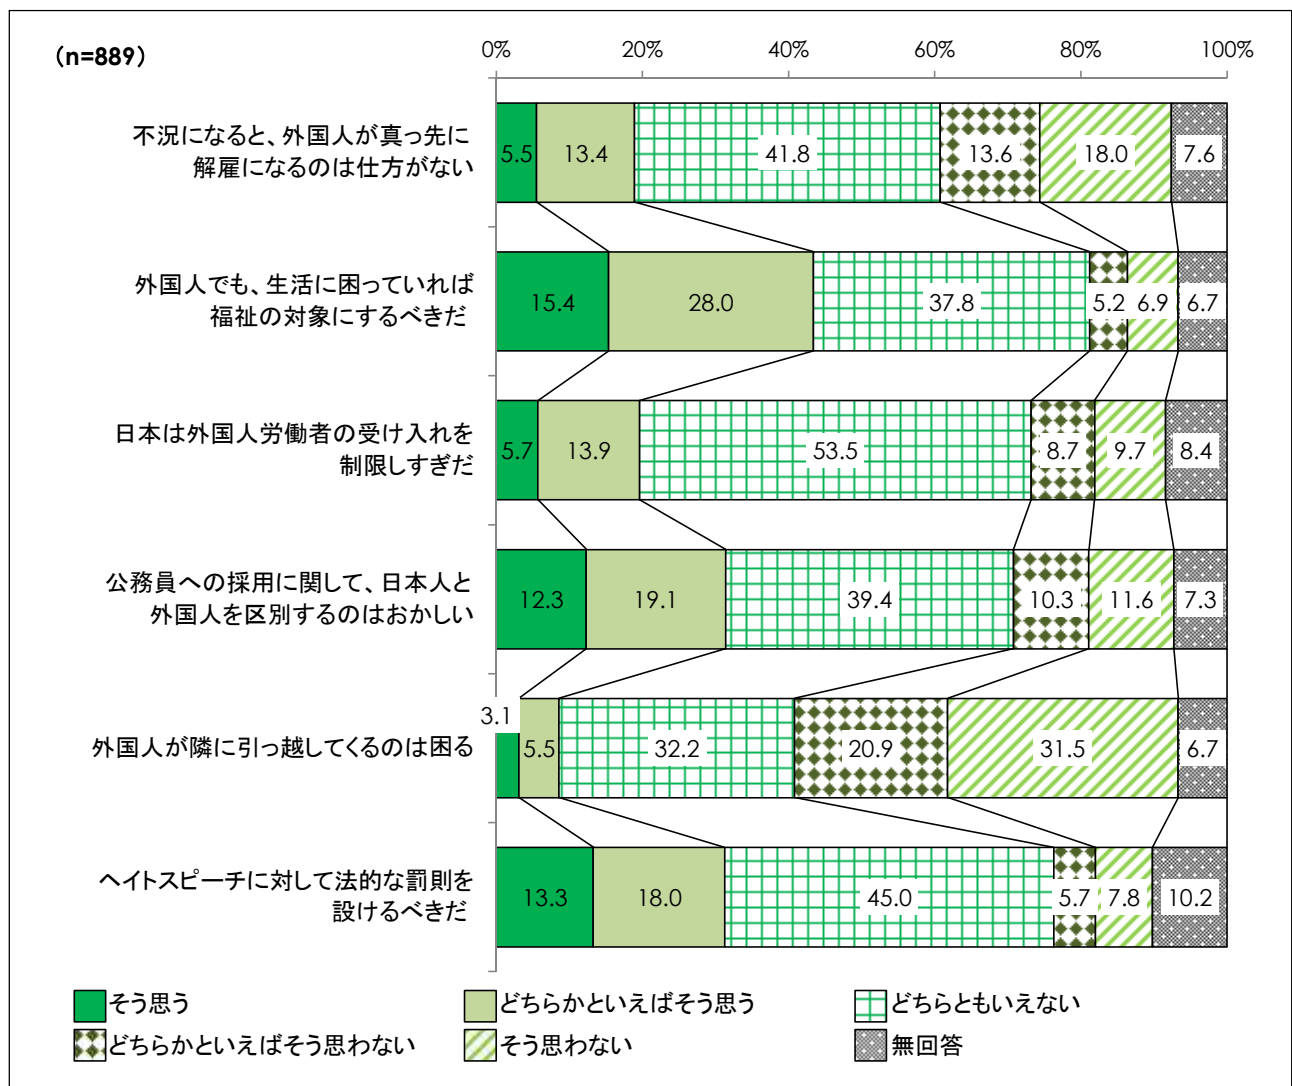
(n=889)

0% 20% 40% 60% 80% 100%

| | そう思う | どちらかといえばそう思う | どちらともいえない | どちらかといえばそう思わない | そう思わない | 無回答 |
|---|---|---|---|---|---|---|
| 不況になると、外国人が真っ先に解雇になるのは仕方がない | 5.5 | 13.4 | 41.8 | 13.6 | 18.0 | 7.6 |
| 外国人でも、生活に困っていれば福祉の対象にするべきだ | 15.4 | 28.0 | 37.8 | 5.2 | 6.9 | 6.7 |
| 日本は外国人労働者の受け入れを制限しすぎだ | 5.7 | 13.9 | 53.5 | 8.7 | 9.7 | 8.4 |
| 公務員への採用に関して、日本人と外国人を区別するのはおかしい | 12.3 | 19.1 | 39.4 | 10.3 | 11.6 | 7.3 |
| 外国人が隣に引っ越してくるのは困る | 3.1 | 5.5 | 32.2 | 20.9 | 31.5 | 6.7 |
| ヘイトスピーチに対して法的な罰則を設けるべきだ | 13.3 | 18.0 | 45.0 | 5.7 | 7.8 | 10.2 |

そう思う
どちらかといえばそう思う
どちらともいえない
どちらかといえばそう思わない
そう思わない
無回答